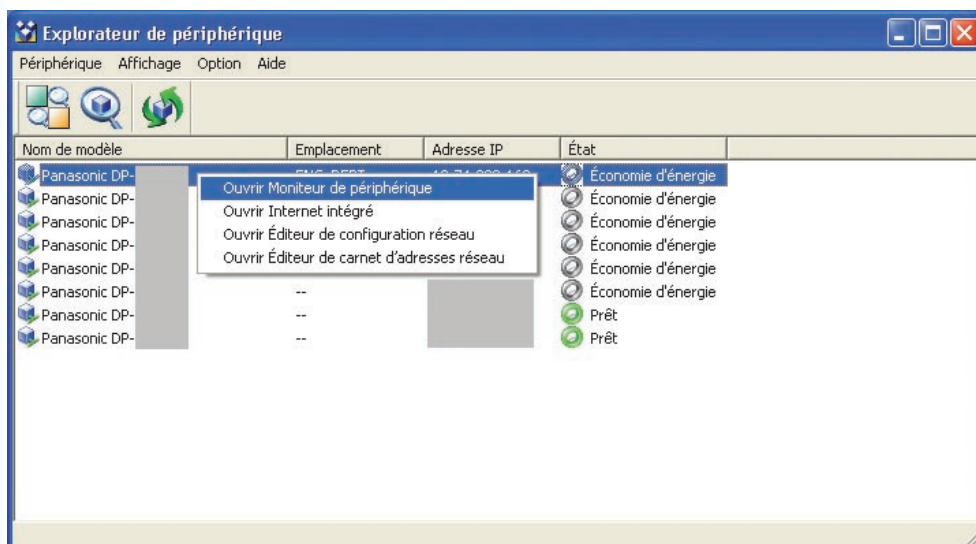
Explorateur de périphérique

Périphérique Affichage Option Aide

| Nom de modèle | Emplacement | Adresse IP | État |
|---|---|---|---|
| Panasonic DP- | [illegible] | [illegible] | Économie d'énergie |
| Panasonic DP- | | | Économie d'énergie |
| Panasonic DP- | | | Économie d'énergie |
| Panasonic DP- | | | Économie d'énergie |
| Panasonic DP- | | | Économie d'énergie |
| Panasonic DP- | -- | | Économie d'énergie |
| Panasonic DP- | -- | | Prêt |
| Panasonic DP- | -- | | Prêt |

Ouvrir Moniteur de périphérique
Ouvrir Internet intégré
Ouvrir Éditeur de configuration réseau
Ouvrir Éditeur de carnet d'adresses réseau